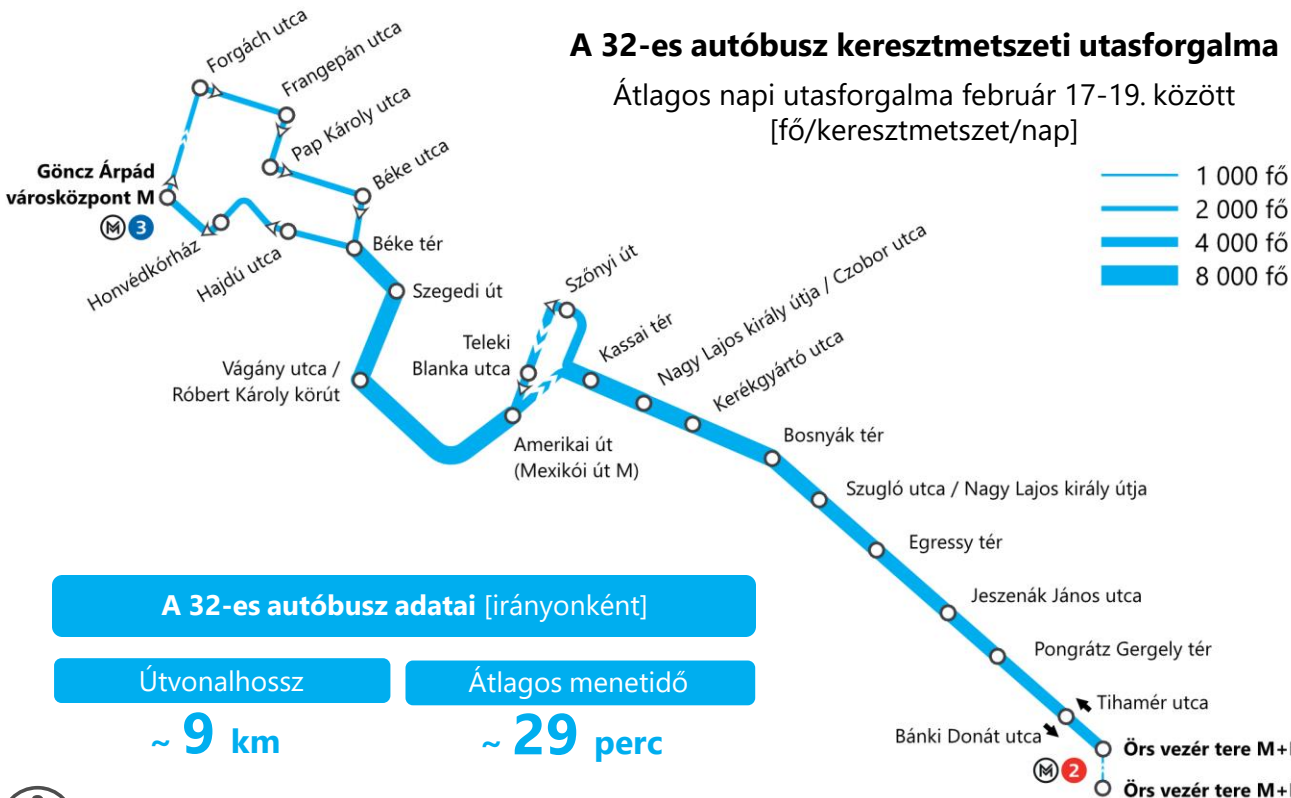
A 32-es autóbusz keresztmetszeti utasforgalma

Átlagos napi utasforgalma február 17-19. között [fő/keresztmetszet/nap]

1 000 fő
2 000 fő
4 000 fő
8 000 fő

Forgách utca
Frangepán utca
Pap Károly utca
Béke utca
Göncz Árpád városközpont M
M 3
Honvédkórház
Hajdú utca
Béke tér
Szegedi út
Szőnyi út
Teleki Blanka utca
Kassai tér
Nagy Lajos király útja / Czobor utca
Kerékgyártó utca
Vágány utca / Róbert Károly körút
Amerikai út (Mexikói út M)
Bosnyák tér
Szugló utca / Nagy Lajos király útja
Egressy tér
Jeszenák János utca
Pongrátz Gergely tér
Tihamér utca
Bánki Donát utca
Örs vezér tere M+
M 2
Örs vezér tere M+

A 32-es autóbusz adatai [irányonként]

Útvonalhossz
~ 9 km

Átlagos menetidő
~ 29 perc